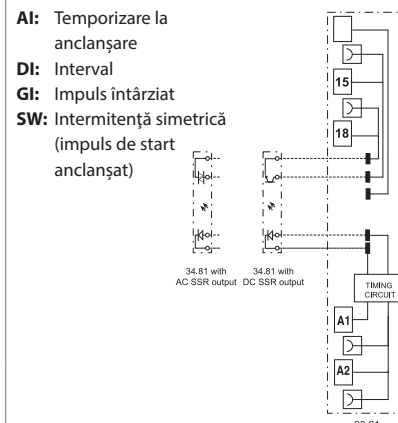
**AI:** Temporizare la anclanșare
**DI:** Interval
**GI:** Impuls întârziat
**SW:** Intermitenţă simetrică (impuls de start anclanșat)

15

18

34.81 with AC SSR output

34.81 with DC SSR output

TIMING CIRCUIT

A1

A2

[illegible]